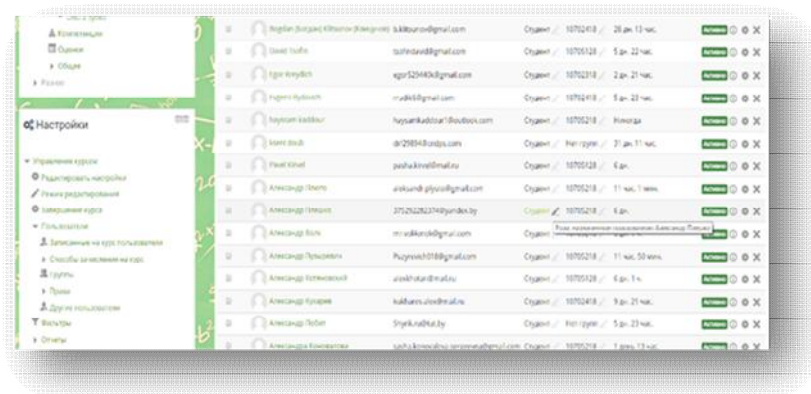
Компетенции
Оценки
Общее
Разное

Настройки

Управление курсом
Редактировать настройки
Режим редактирования
Завершение курса
Пользователи
Записанные на курс пользователи
Способы зачисления на курс
Группы
Права
Другие пользователи
Фильтры
Отчеты

| Bogdan (Богдан) Klitsonov (Клицонов) | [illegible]@gmail.com | Студент | 10702418 | 26 дн. 13 час. | Активно |
| David Yudin | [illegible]@gmail.com | Студент | 10705128 | 5 дн. 22 час. | Активно |
| Egor Kreydich | egor525440k@gmail.com | Студент | 10702318 | 2 дн. 21 час. | Активно |
| Evgeniy Rudovich | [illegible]@gmail.com | Студент | 10702418 | 5 дн. 23 час. | Активно |
| Huseyn Kaddour | huysankaddour1@outlook.com | Студент | 10705128 | Никогда | Активно |
| Kemi Deidi | dr298948@cosbys.com | Студент | Нет групп | 31 дн. 11 час. | Активно |
| Pavel Kinel | pashakinel@mail.ru | Студент | 10705128 | 6 дн. | Активно |
| Александр Зленко | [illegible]@gmail.com | Студент | 10705218 | 11 час. 1 мин. | Активно |
| Александр Плешко | 375292282374@yandex.by | Студент | 10705218 | 6 дн. | Активно |
| Александр Коль | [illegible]@gmail.com | Студент | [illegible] | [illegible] | Активно |
| Александр Пузыревич | Puzyrevich018@gmail.com | Студент | 10705128 | 11 час. 50 мин. | Активно |
| Александр Котиковский | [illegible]@mail.ru | Студент | 10705128 | 6 дн. 1 ч. | Активно |
| Александр Кухарев | kukharev.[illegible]@mail.ru | Студент | 10702418 | 9 дн. 21 час. | Активно |
| Александр Лобит | Shyrik.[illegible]@tut.by | Студент | Нет групп | 5 дн. 23 час. | Активно |
| Александра Кононович | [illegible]@gmail.com | Студент | 10705218 | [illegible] | Активно |

Роли, назначенные пользователю Александр Плешко